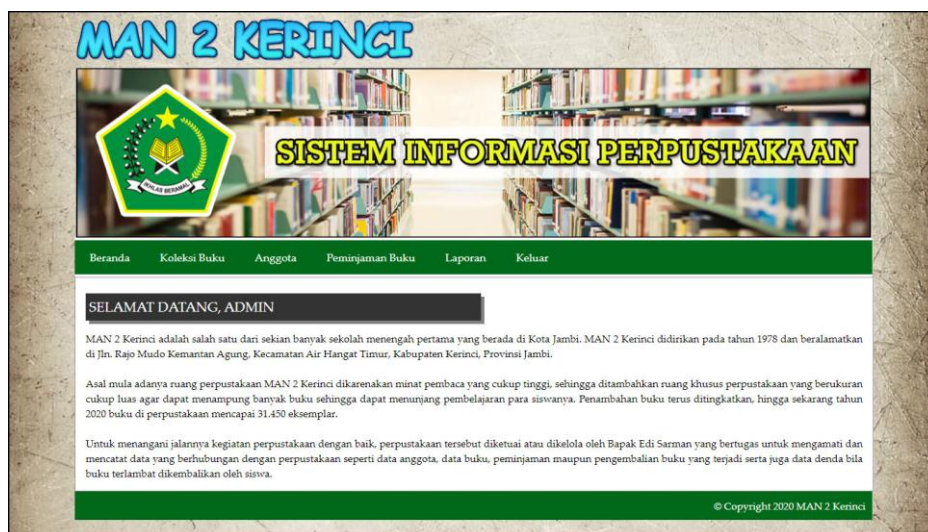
MAN 2 KERINCI

IKHLAS BERAMAL

SISTEM INFORMASI PERPUSTAKAAN

Beranda Koleksi Buku Anggota Peminjaman Buku Laporan Keluar

SELAMAT DATANG, ADMIN

MAN 2 Kerinci adalah salah satu dari sekian banyak sekolah menengah pertama yang berada di Kota Jambi. MAN 2 Kerinci didirikan pada tahun 1978 dan beralamatkan di Jln. Rajo Mudo Kemantan Agung, Kecamatan Air Hangat Timur, Kabupaten Kerinci, Provinsi Jambi.

Asal mula adanya ruang perpustakaan MAN 2 Kerinci dikarenakan minat pembaca yang cukup tinggi, sehingga ditambahkan ruang khusus perpustakaan yang berukuran cukup luas agar dapat menampung banyak buku sehingga dapat menunjang pembelajaran para siswanya. Penambahan buku terus ditingkatkan, hingga sekarang tahun 2020 buku di perpustakaan mencapai 31.450 eksemplar.

Untuk menangani jalannya kegiatan perpustakaan dengan baik, perpustakaan tersebut diketuai atau dikelola oleh Bapak Edi Sarman yang bertugas untuk mengamati dan mencatat data yang berhubungan dengan perpustakaan seperti data anggota, data buku, peminjaman maupun pengembalian buku yang terjadi serta juga data denda bila buku terlambat dikembalikan oleh siswa.

© Copyright 2020 MAN 2 Kerinci